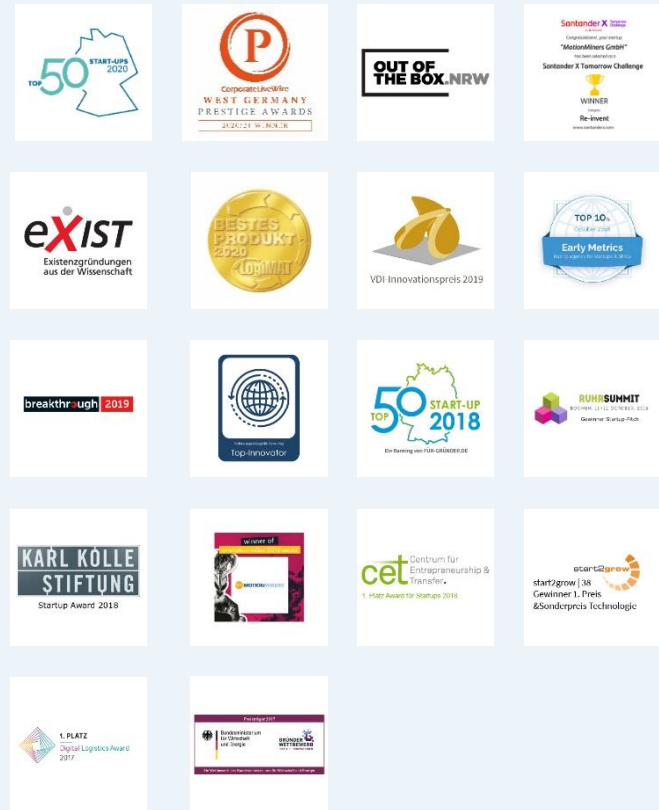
TOP 50 START-UPS 2020

P
CorporateLiveWire
WEST GERMANY
PRESTIGE AWARDS
2020/21 WINNER

OUT OF THE BOX.NRW

Santander X
Congratulations, your startup
"MotionMiners GmbH"
has been selected as
Santander X Tomorrow Challenge
WINNER
Re-invent
www.santanderx.com

eXIST
Existenzgründungen aus der Wissenschaft

BESTES PRODUKT 2020 LogiMAT

VDI-Innovationspreis 2019

TOP 10
Early Metrics
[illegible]

breakthrough 2019

top-innovator

TOP 50 START-UP 2018
Ein Ranking von FÜR-GRÜNDER.DE

RUHRSUMMIT
BOCHUM, 10.-11. OKTOBER 2018
Gewinner Startup-Pitch

KARL KOLLE STIFTUNG
Startup Award 2018

Winner of
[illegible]
MOTIONMINERS

cet Centrum für Entrepreneurship & Transfer.
1. Platz Award für Startups 2018

start2grow
start2grow | 38
Gewinner 1. Preis
&Sonderpreis Technologie

1. PLATZ
Digital Logistics Award
2017

Preisträger 2017
Bundesministerium für Wirtschaft und Energie
GRÜNDER WETTBEWERB
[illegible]